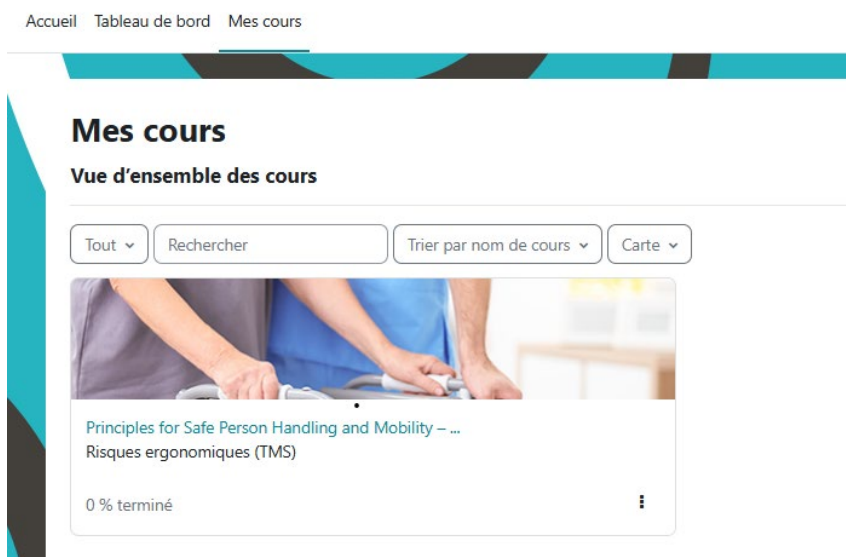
Accueil Tableau de bord Mes cours

Mes cours

Vue d'ensemble des cours

Tout
Rechercher
Trier par nom de cours
Carte

Principles for Safe Person Handling and Mobility – ...
Risques ergonomiques (TMS)

0 % terminé